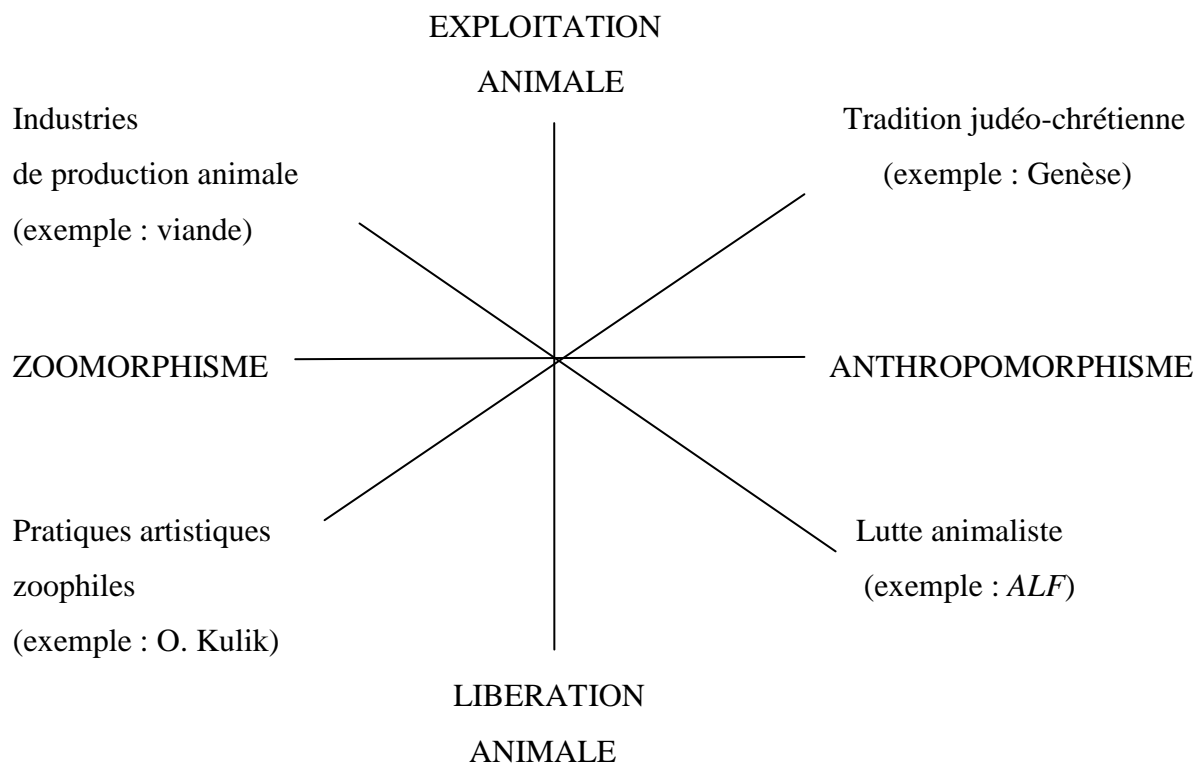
EXPLOITATION
ANIMALE

Industries
de production animale
(exemple : viande)

Tradition judéo-chrétienne
(exemple : Genèse)

ZOOMORPHISME

ANTHROPOMORPHISME

Pratiques artistiques
zoophiles
(exemple : O. Kulik)

Lutte animaliste
(exemple : ALF)

LIBERATION
ANIMALE